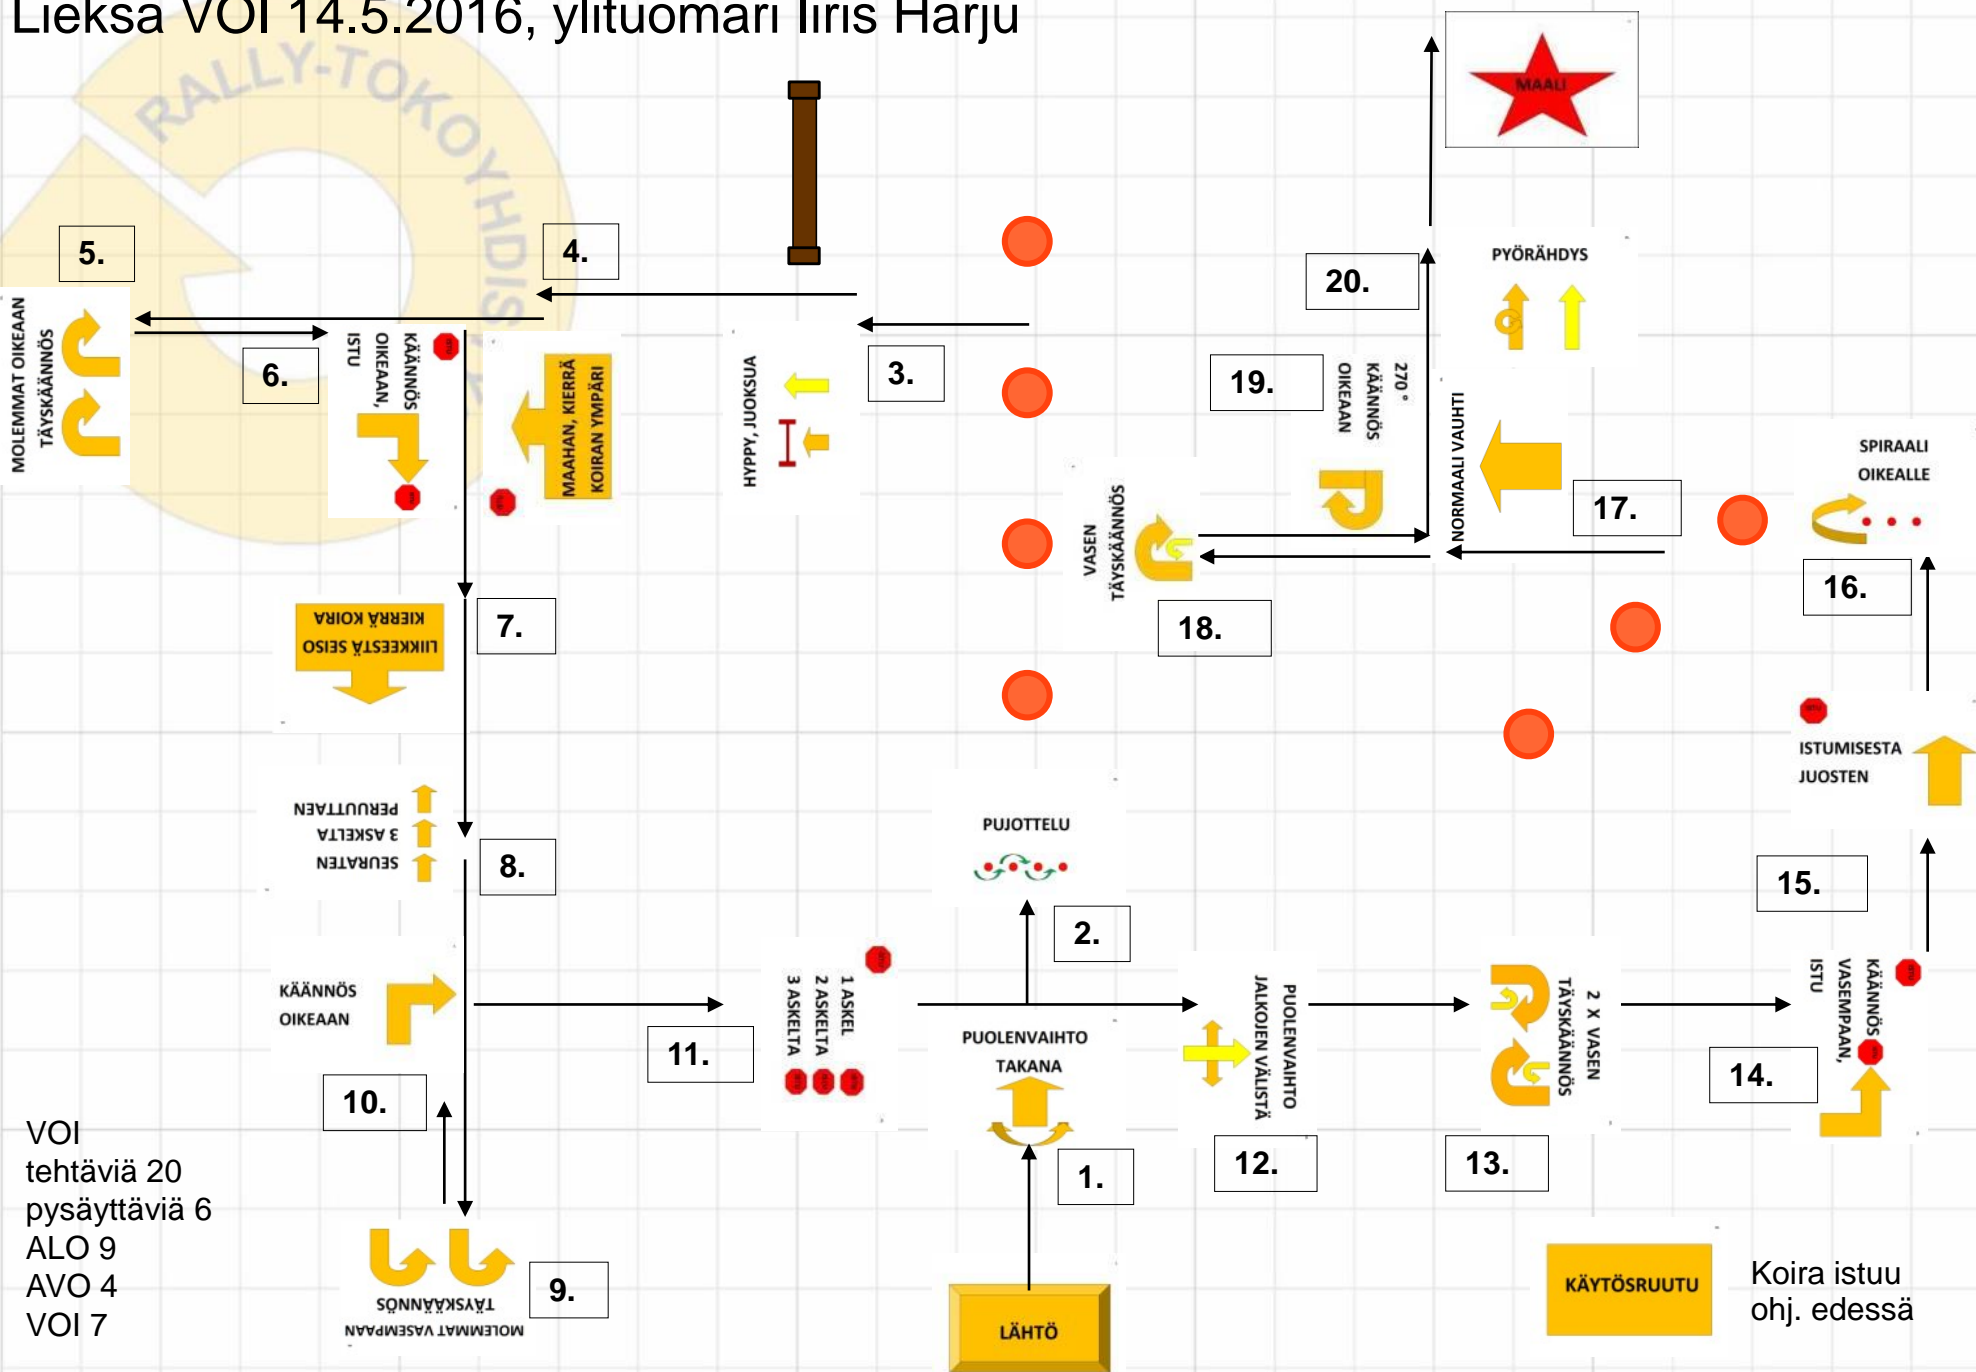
Lieksa VOI 14.5.2016, ylituomari Iiris Harju

RALLY-TOKOYHDISTYS

MAALI

5.

4.

20.

PYÖRÄHDYS

MOLEMMAT OIKEAAN TÄYSKÄÄNNÖS

6.

ISTU KÄÄNNÖS OIKEAAN,

MAAHAN, KIERRÄ KOIRAN YMPÄRI

HYPPY, JUOKSUA

3.

19.

270 ° KÄÄNNÖS OIKEAAN

NORMAALI VAUHTI

SPIRAALI OIKEALLE

17.

VASEN TÄYSKÄÄNNÖS

16.

18.

7.

LIIKKEESTÄ SEISO KIERRÄ KOIRA

ISTUMISESTA JUOSTEN

PERUUTTAEN 3 ASKELTA SEURATEN

8.

PUJOTTELU

15.

2.

KÄÄNNÖS OIKEAAN

1 ASKEL 2 ASKELTA 3 ASKELTA

PUOLENVAIHTO TAKANA

PUOLENVAIHTO JALKOJEN VÄLISTÄ

2 X VASEN TÄYSKÄÄNNÖS

ISTU KÄÄNNÖS VASEMPAAN,

11.

14.

10.

VOI
tehtäviä 20
pysäyttäviä 6
ALO 9
AVO 4
VOI 7

1.

12.

13.

MOLEMMAT VASEMPAAN TÄYSKÄÄNNÖS

9.

LÄHTÖ

KÄYTÖSRUUTU

Koira istuu ohj. edessä